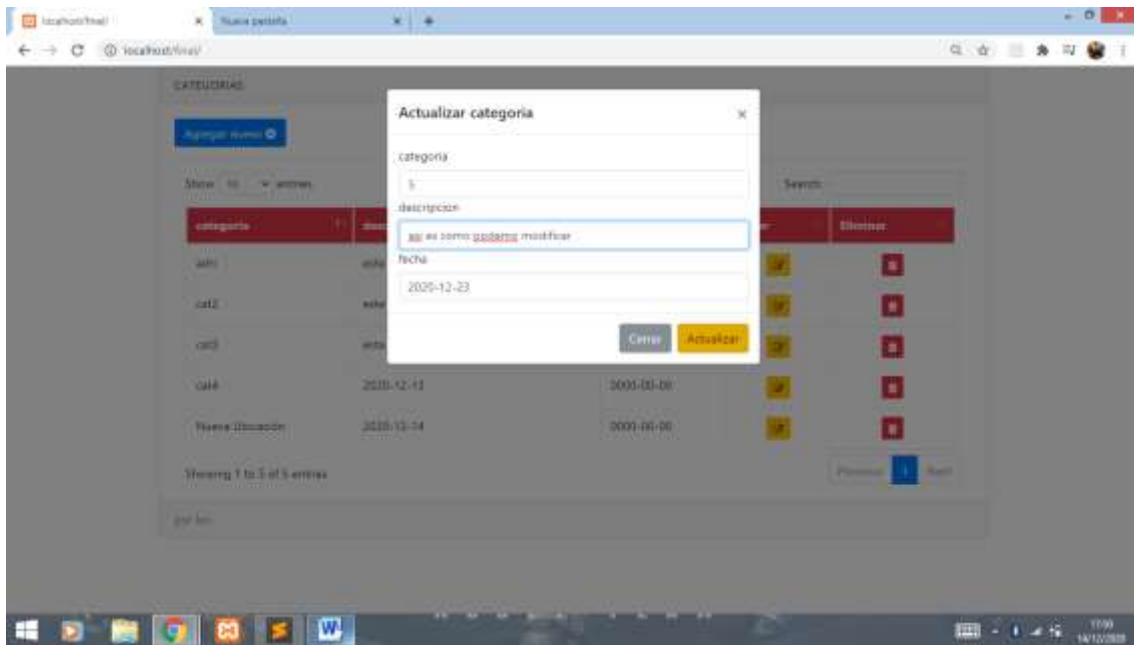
localhost/final/
Nueva pestaña
localhost/final/

CATEGORIAS

Agregar nuevo

Show 10 entries

Search:

| categoria | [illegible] | | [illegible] | Eliminar |
|---|---|---|---|---|
| adm | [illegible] | | | |
| cat2 | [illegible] | | | |
| cat3 | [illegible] | | | |
| cat4 | 2020-12-13 | 0000-00-00 | | |
| Nueva Ubicación | 2020-12-14 | 0000-00-00 | | |

Showing 1 to 5 of 5 entries

Previous 1 Next

por leo

Actualizar categoria
×
categoria
5
descripcion
asi es como podamo modificar
fecha
2020-12-23
Cerrar
Actualizar

17:00
14/12/2020